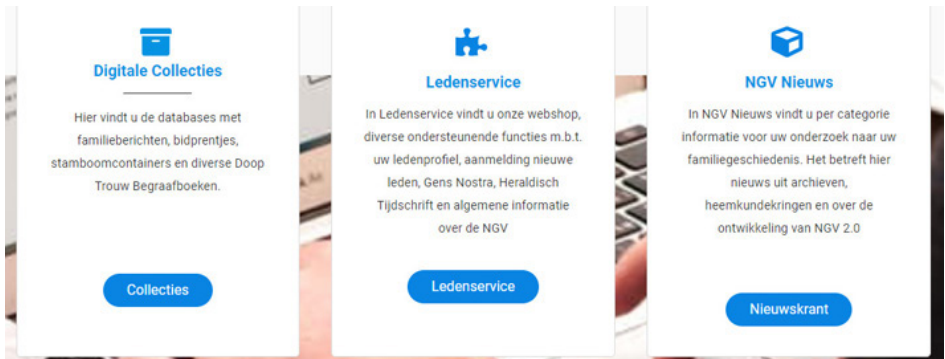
Digitale Collecties

Hier vindt u de databases met familieberichten, bidprentjes, stamboomcontainers en diverse Doop Trouw Begraafboeken.

Collecties

Ledenservice

In Ledenservice vindt u onze webshop, diverse ondersteunende functies m.b.t. uw ledenprofiel, aanmelding nieuwe leden, Gens Nostra, Heraldisch Tijdschrift en algemene informatie over de NGV

Ledenservice

NGV Nieuws

In NGV Nieuws vindt u per categorie informatie voor uw onderzoek naar uw familiegeschiedenis. Het betreft hier nieuws uit archieven, heemkundekringen en over de ontwikkeling van NGV 2.0

Nieuwskrant